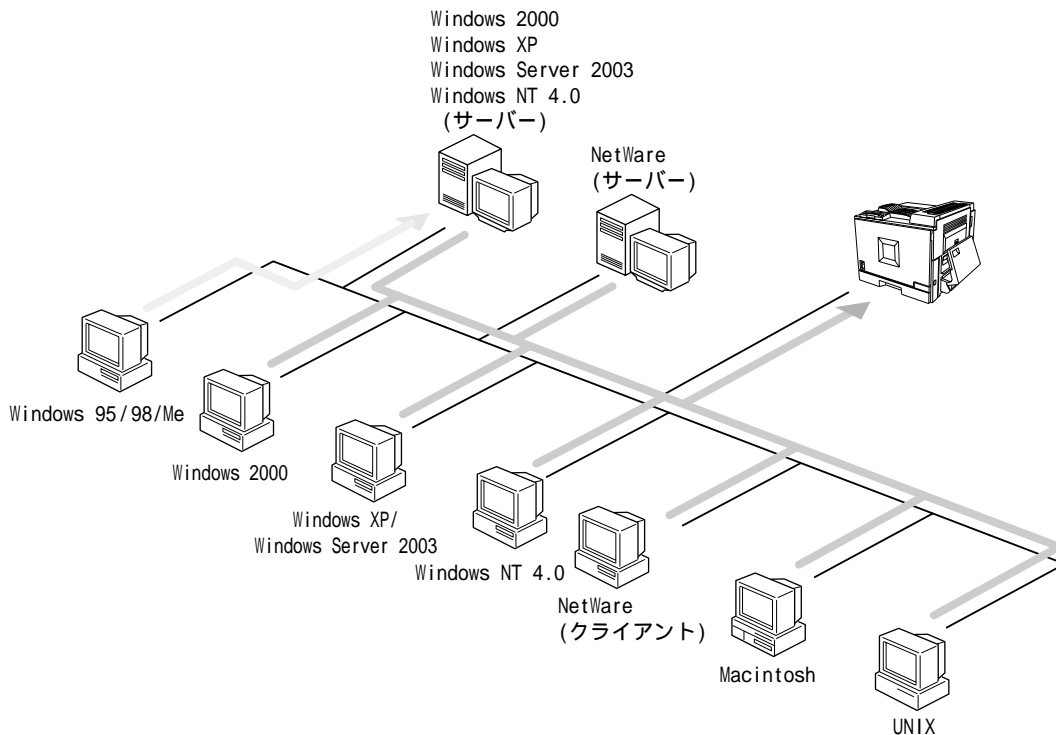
Windows 2000
Windows XP
Windows Server 2003
Windows NT 4.0
(サーバー)

NetWare
(サーバー)

Windows 95/98/Me

Windows 2000

Windows XP/
Windows Server 2003

Windows NT 4.0

NetWare
(クライアント)

Macintosh

UNIX